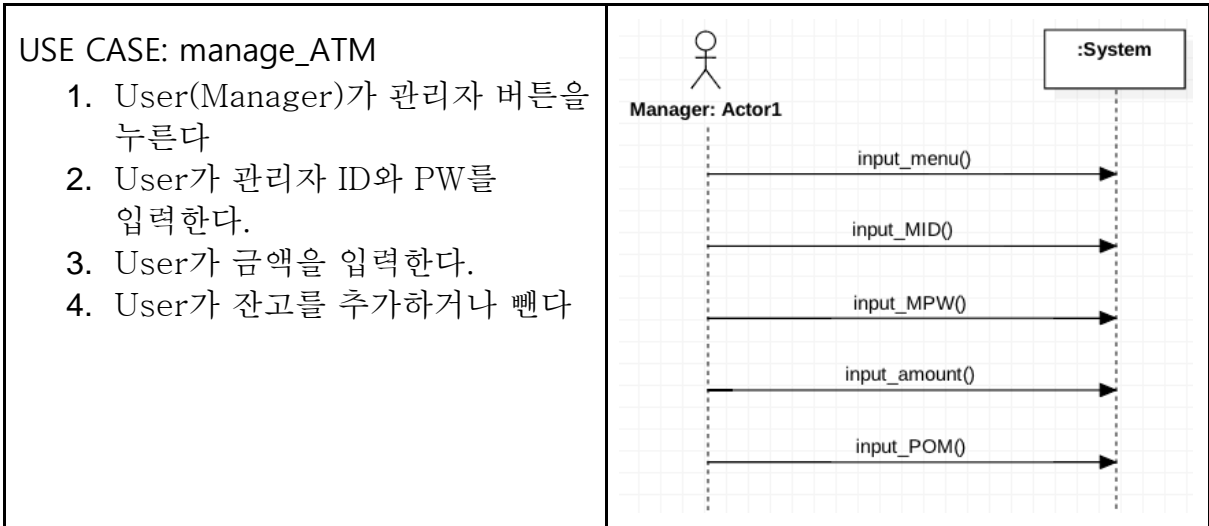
| USE CASE: manage_ATM<br>1. User(Manager)가 관리자 버튼을 누른다<br>2. User가 관리자 ID와 PW를 입력한다.<br>3. User가 금액을 입력한다.<br>4. User가 잔고를 추가하거나 뺀다 | :System<br>Manager: Actor1<br>input_menu()<br>input_MID()<br>input_MPW()<br>input_amount()<br>input_POM() |
|---|---|